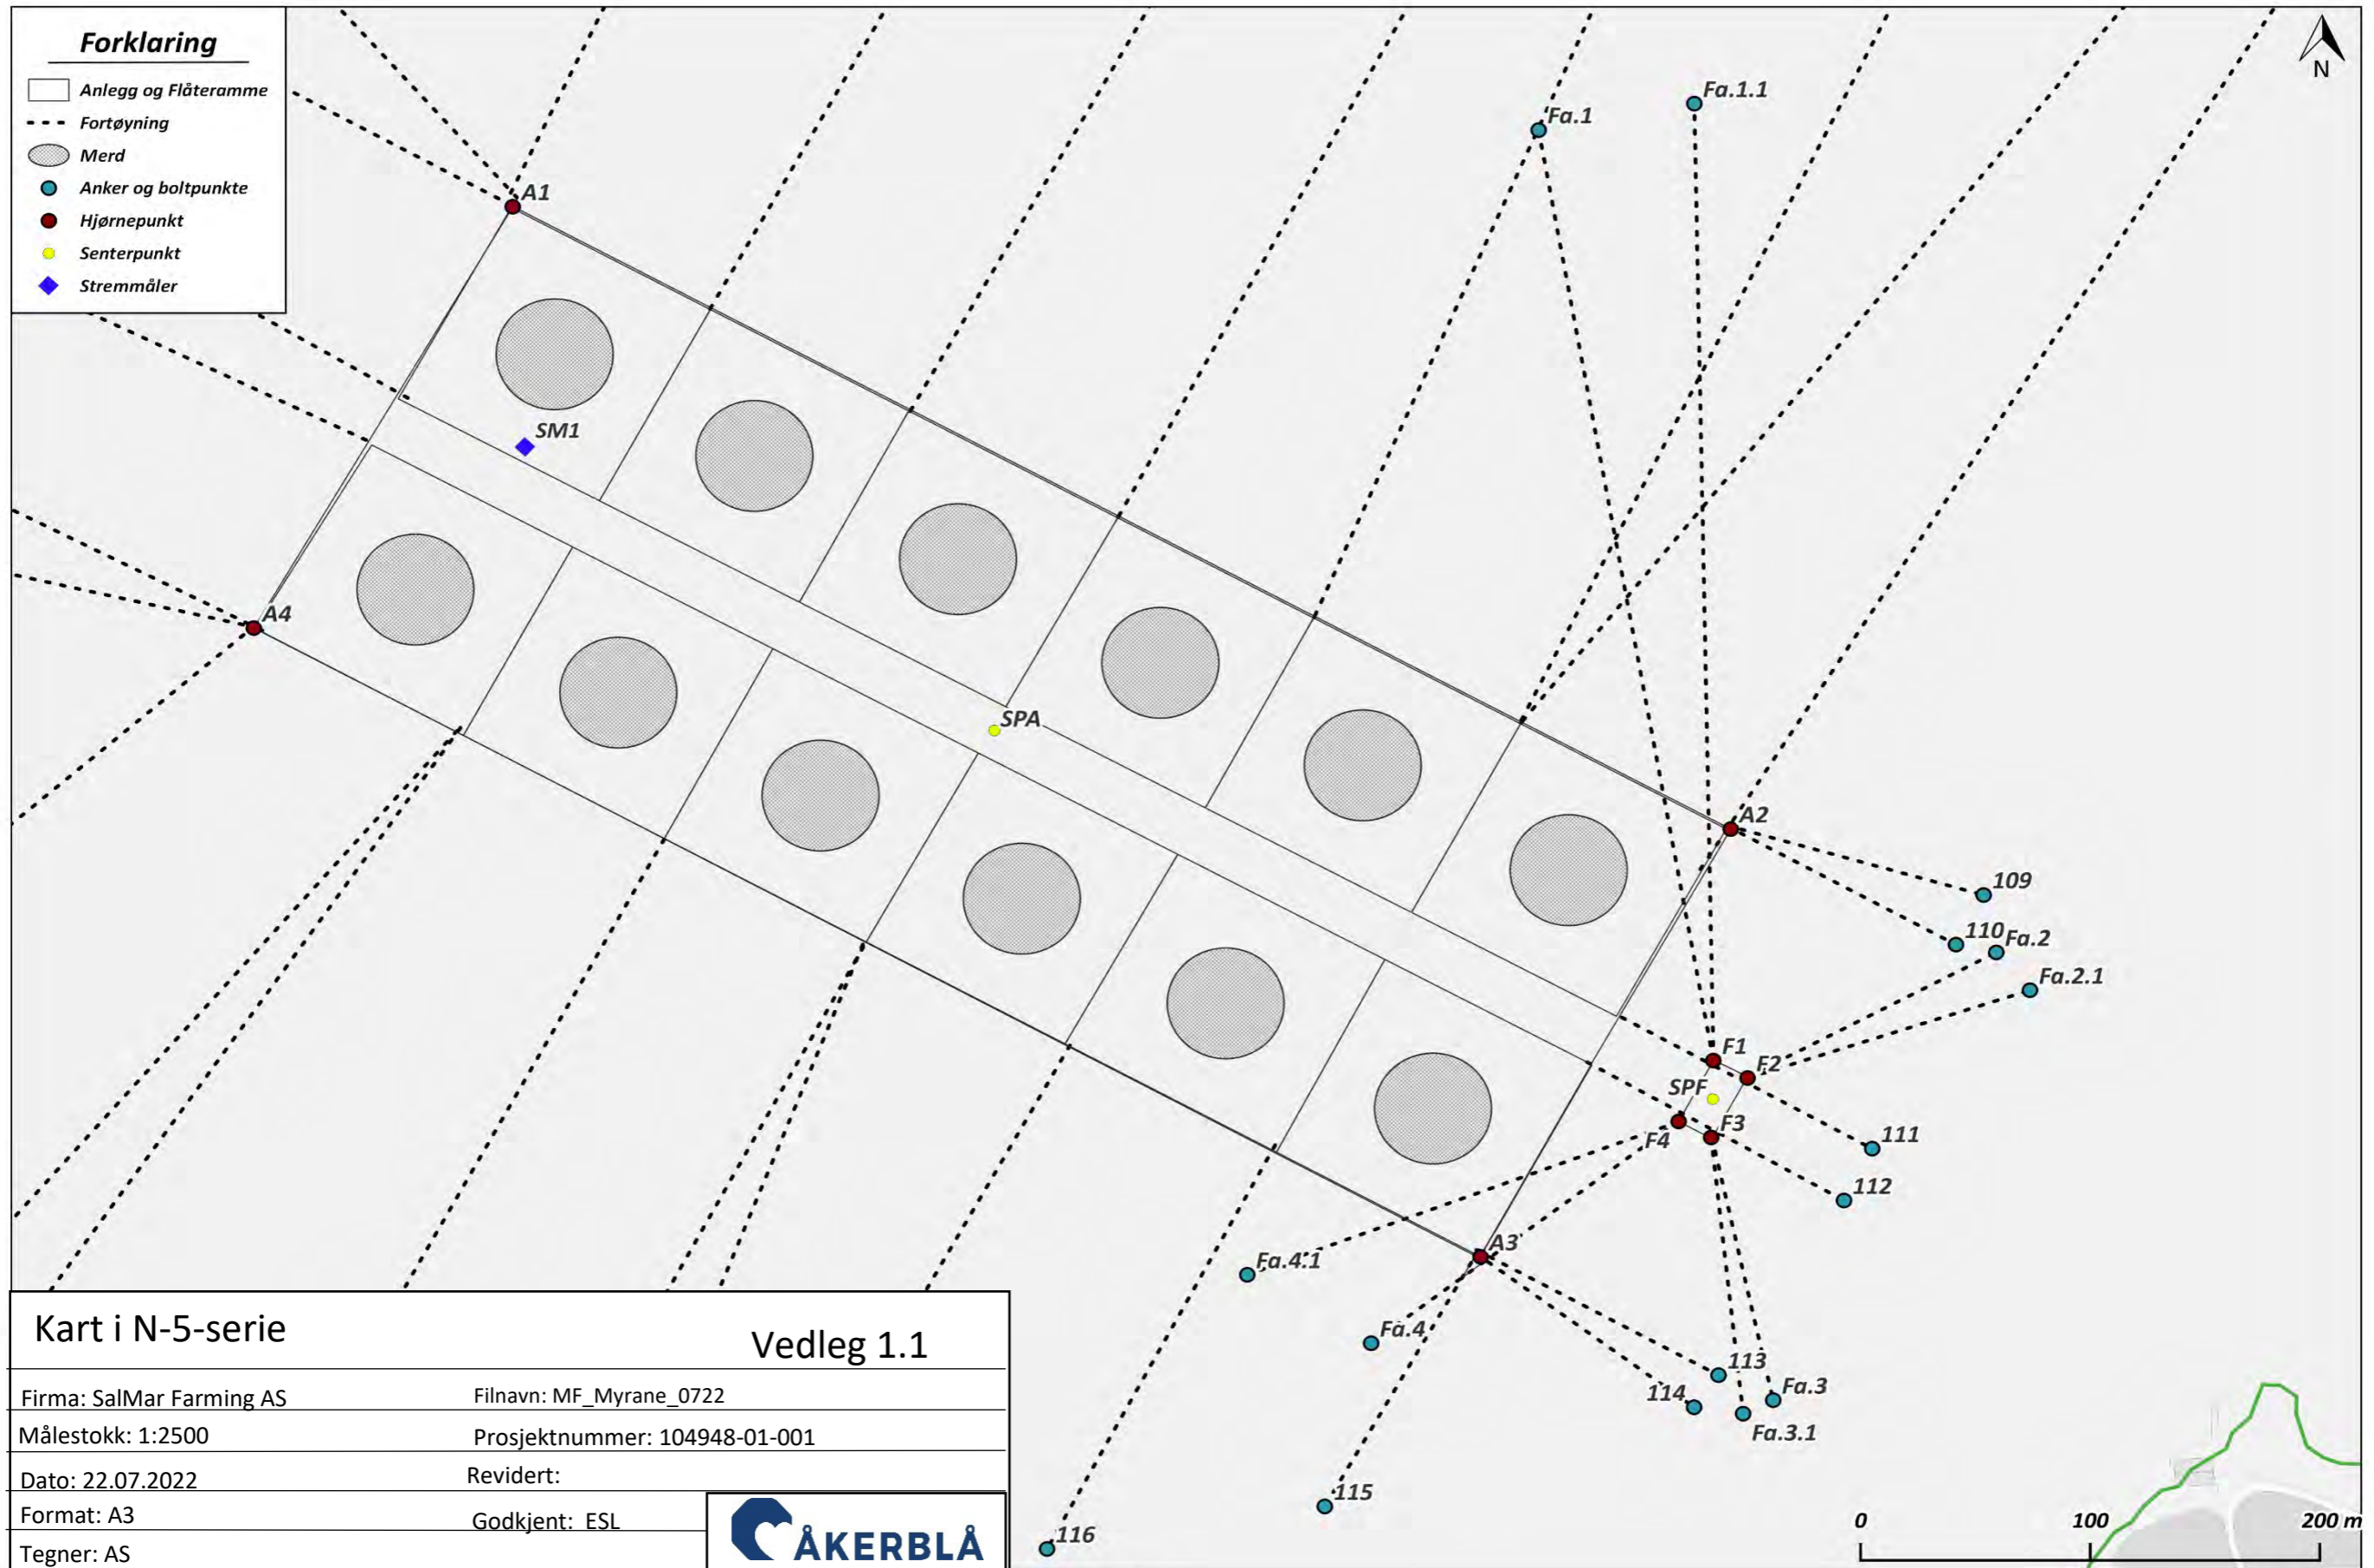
Forklaring
Anlegg og Flåteramme
Fortøyning
Merd
Anker og boltpunkte
Hjørnepunkt
Senterpunkt
Strømmåler

N

Fa.1.1
Fa.1
A1
SM1
A4
SPA
A2
109
110
Fa.2
Fa.2.1
F1
F2
SPF
F3
F4
111
112
A3
Fa.4.1
Fa.4
113
Fa.3
114
Fa.3.1
115
116

Kart i N-5-serie

Vedleg 1.1

| Firma: SalMar Farming AS | Filnavn: MF_Myrane_0722 |
|---|---|
| Målestokk: 1:2500 | Prosjektnummer: 104948-01-001 |
| Dato: 22.07.2022 | Revidert: |
| Format: A3 | Godkjent: ESL |
| Tegner: AS | |

ÅKERBLÅ

0 100 200 m